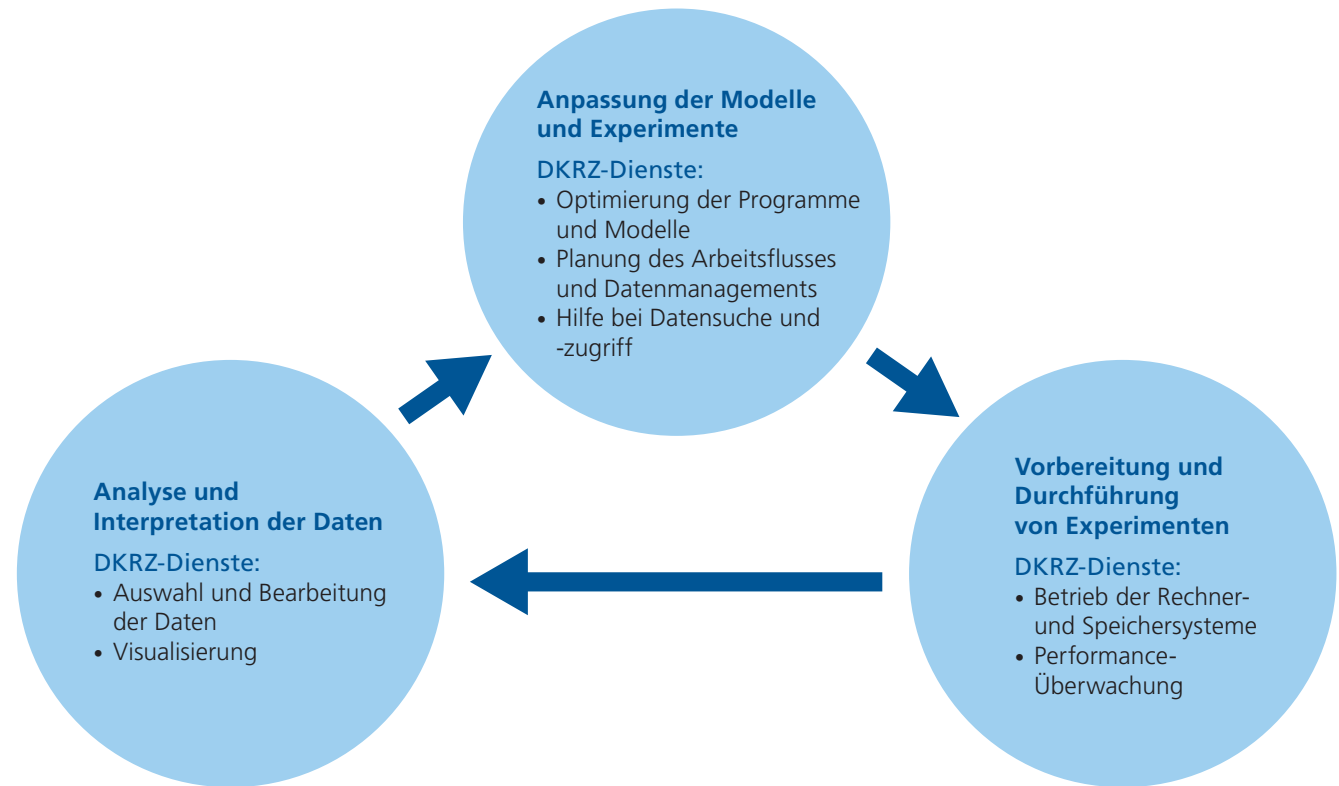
Anpassung der Modelle und Experimente

DKRZ-Dienste:
• Optimierung der Programme und Modelle
• Planung des Arbeitsflusses und Datenmanagements
• Hilfe bei Datensuche und -zugriff

Vorbereitung und Durchführung von Experimenten

DKRZ-Dienste:
• Betrieb der Rechner- und Speichersysteme
• Performance-Überwachung

Analyse und Interpretation der Daten

DKRZ-Dienste:
• Auswahl und Bearbeitung der Daten
• Visualisierung